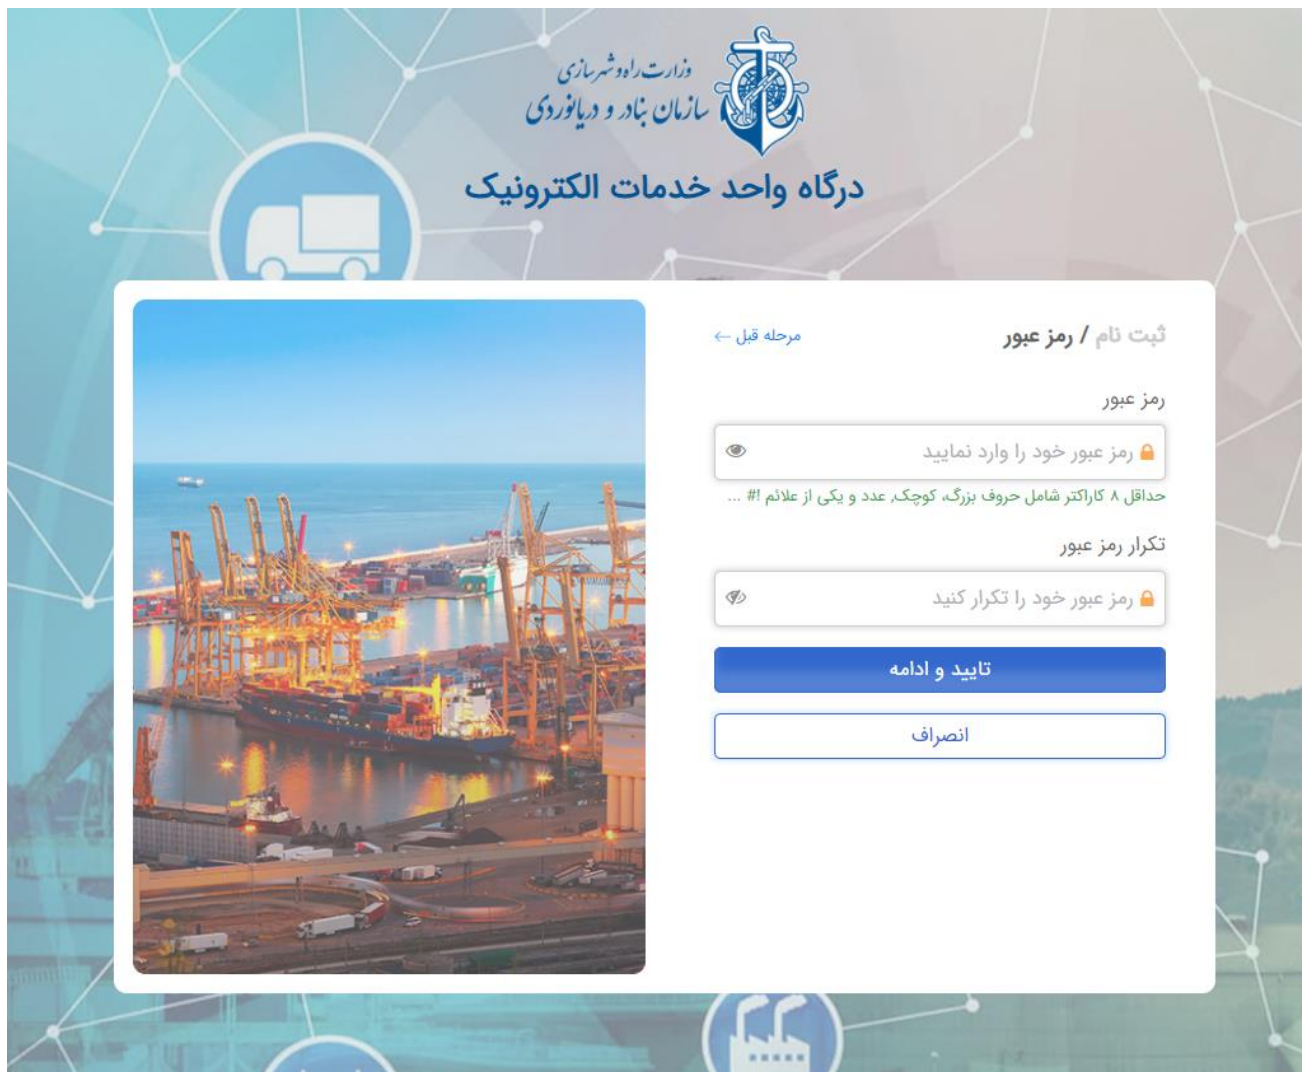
وزارت راه و شهرسازی
سازمان بنادر و دریانوردی

درگاه واحد خدمات الکترونیک

ثبت نام / رمز عبور
مرحله قبل ←

رمز عبور
رمز عبور خود را وارد نمایید
حداقل ۸ کاراکتر شامل حروف بزرگ، کوچک، عدد و یکی از علائم !# ...

تکرار رمز عبور
رمز عبور خود را تکرار کنید

تایید و ادامه

انصراف